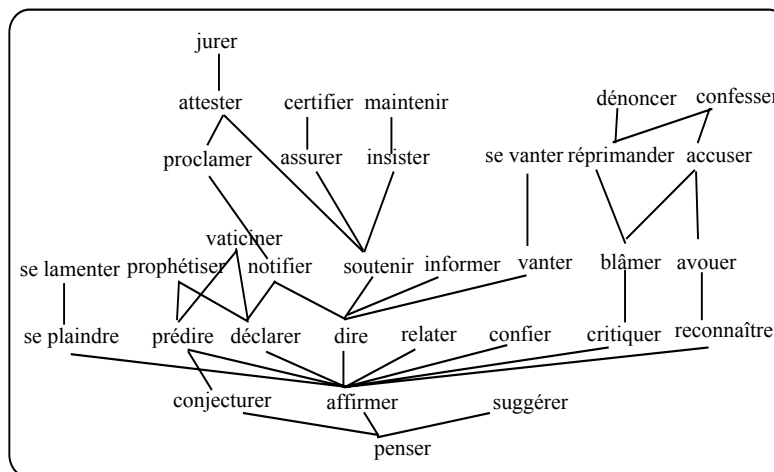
jurer

attester

certifier

maintenir

dénoncer

confesser

proclamer

assurer

insister

se vanter

réprimander

accuser

vaticiner

se lamenter

prophétiser

notifier

soutenir

informer

vanter

blâmer

avouer

se plaindre

prédire

déclarer

dire

relater

confier

critiquer

reconnaître

conjecturer

affirmer

suggérer

penser